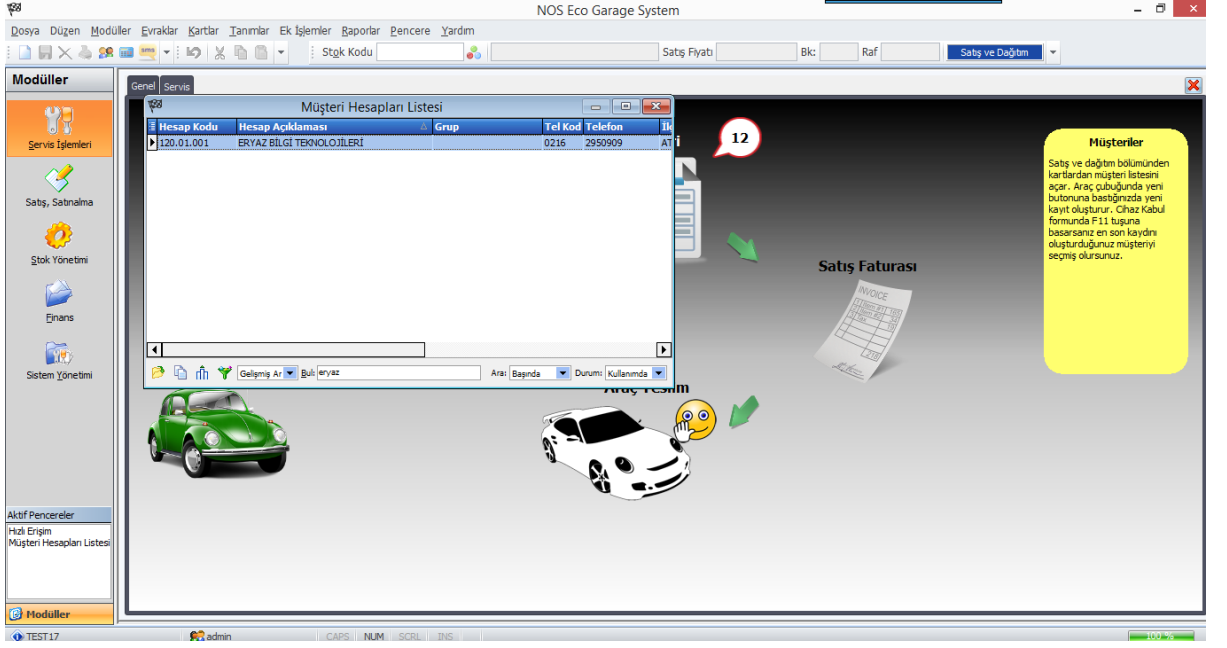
NOS Eco Garage System

Dosya Düzen Modüller Evraklar Kartlar Tanımlar Ek İşlemler Raporlar Pencere Yardım

Stok Kodu
Satış Fiyatı
Bk:
Raf
Satış ve Dağıtım

Modüller

Servis İşlemleri
Satış, Satınalma
Stok Yönetimi
Finans
Sistem Yönetimi

Aktif Pencereler
Hızlı Erişim
Müşteri Hesapları Listesi

Modüller

Genel
Servis

Müşteri Hesapları Listesi

| Hesap Kodu | Hesap Açıklaması | Grup | Tel Kod | Telefon | İl |
|---|---|---|---|---|---|
| 120.01.001 | ERYAZ BİLGİ TEKNOLOJİLERİ | | 0216 | 2950909 | AT |

Gelişmiş Ar
Bul: eryaz
Ara: Başında
Durum: Kullanımda

12

Satış Faturası

INVOICE

Araç Resim

Müşteriler

Satış ve dağıtım bölümünden kartlardan müşteri listesini açar. Araç çubuğunda yeni butonuna bastığınızda yeni kayıt oluşturur. Cihaz Kabul formunda F11 tuşuna basarsanız en son kaydını oluşturduğunuz müşteriyi seçmiş olursunuz.

TEST17
admin
CAPS NUM SCRL INS
100 %